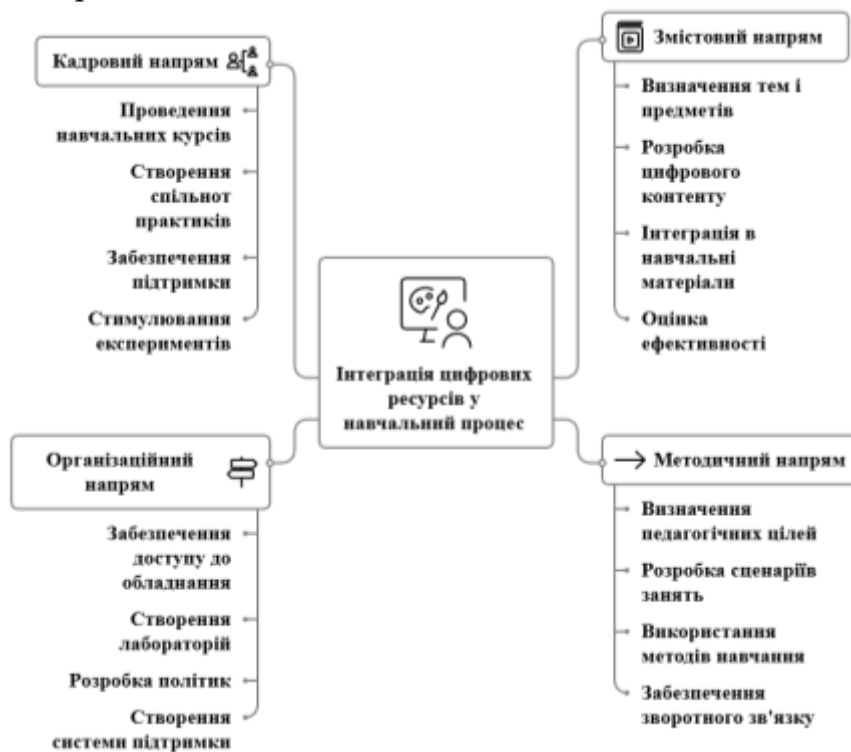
Кадровий напрям

Проведення навчальних курсів

Створення спільнот практиків

Забезпечення підтримки

Стимулювання експериментів

Змістовий напрям

Визначення тем і предметів

Розробка цифрового контенту

Інтеграція в навчальні матеріали

Оцінка ефективності

Інтеграція цифрових ресурсів у навчальний процес

Організаційний напрям

Забезпечення доступу до обладнання

Створення лабораторій

Розробка політик

Створення системи підтримки

Методичний напрям

Визначення педагогічних цілей

Розробка сценаріїв занять

Використання методів навчання

Забезпечення зворотного зв'язку